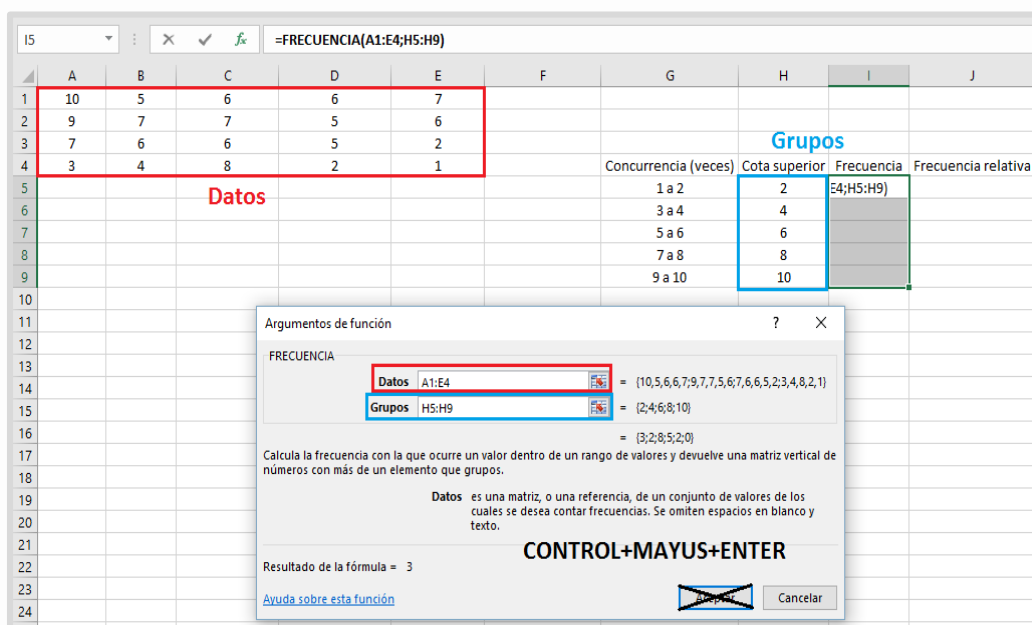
I5 | $f_x$ | =FRECUENCIA(A1:E4;H5:H9)

| | A | B | C | D | E | F | G | H | I | J |
|---|---|---|---|---|---|---|---|---|---|---|
| 1 | 10 | 5 | 6 | 6 | 7 | | | | | |
| 2 | 9 | 7 | 7 | 5 | 6 | | | | | |
| 3 | 7 | 6 | 6 | 5 | 2 | | | Grupos | | |
| 4 | 3 | 4 | 8 | 2 | 1 | | Concurrencia (veces) | Cota superior | Frecuencia | Frecuencia relativa |
| 5 | | | | | | | 1 a 2 | 2 | E4;H5:H9) | |
| 6 | | | | | | | 3 a 4 | 4 | | |
| 7 | | | | | | | 5 a 6 | 6 | | |
| 8 | | | | | | | 7 a 8 | 8 | | |
| 9 | | | | | | | 9 a 10 | 10 | | |
| 10 | | | | | | | | | | |

Datos

11 12 13 14 15 16 17 18 19 20 21 22 23 24

Argumentos de función ? X

FRECUENCIA

Datos A1:E4 = {10,5,6,6,7;9,7,7,5,6;7,6,6,5,2;3,4,8,2,1}

Grupos H5:H9 = {2;4;6;8;10}

= {3;2;8;5;2;0}

Calcula la frecuencia con la que ocurre un valor dentro de un rango de valores y devuelve una matriz vertical de números con más de un elemento que grupos.

Datos es una matriz, o una referencia, de un conjunto de valores de los cuales se desea contar frecuencias. Se omiten espacios en blanco y texto.

CONTROL+MAYUS+ENTER

Resultado de la fórmula = 3

Ayuda sobre esta función

Aceptar Cancelar